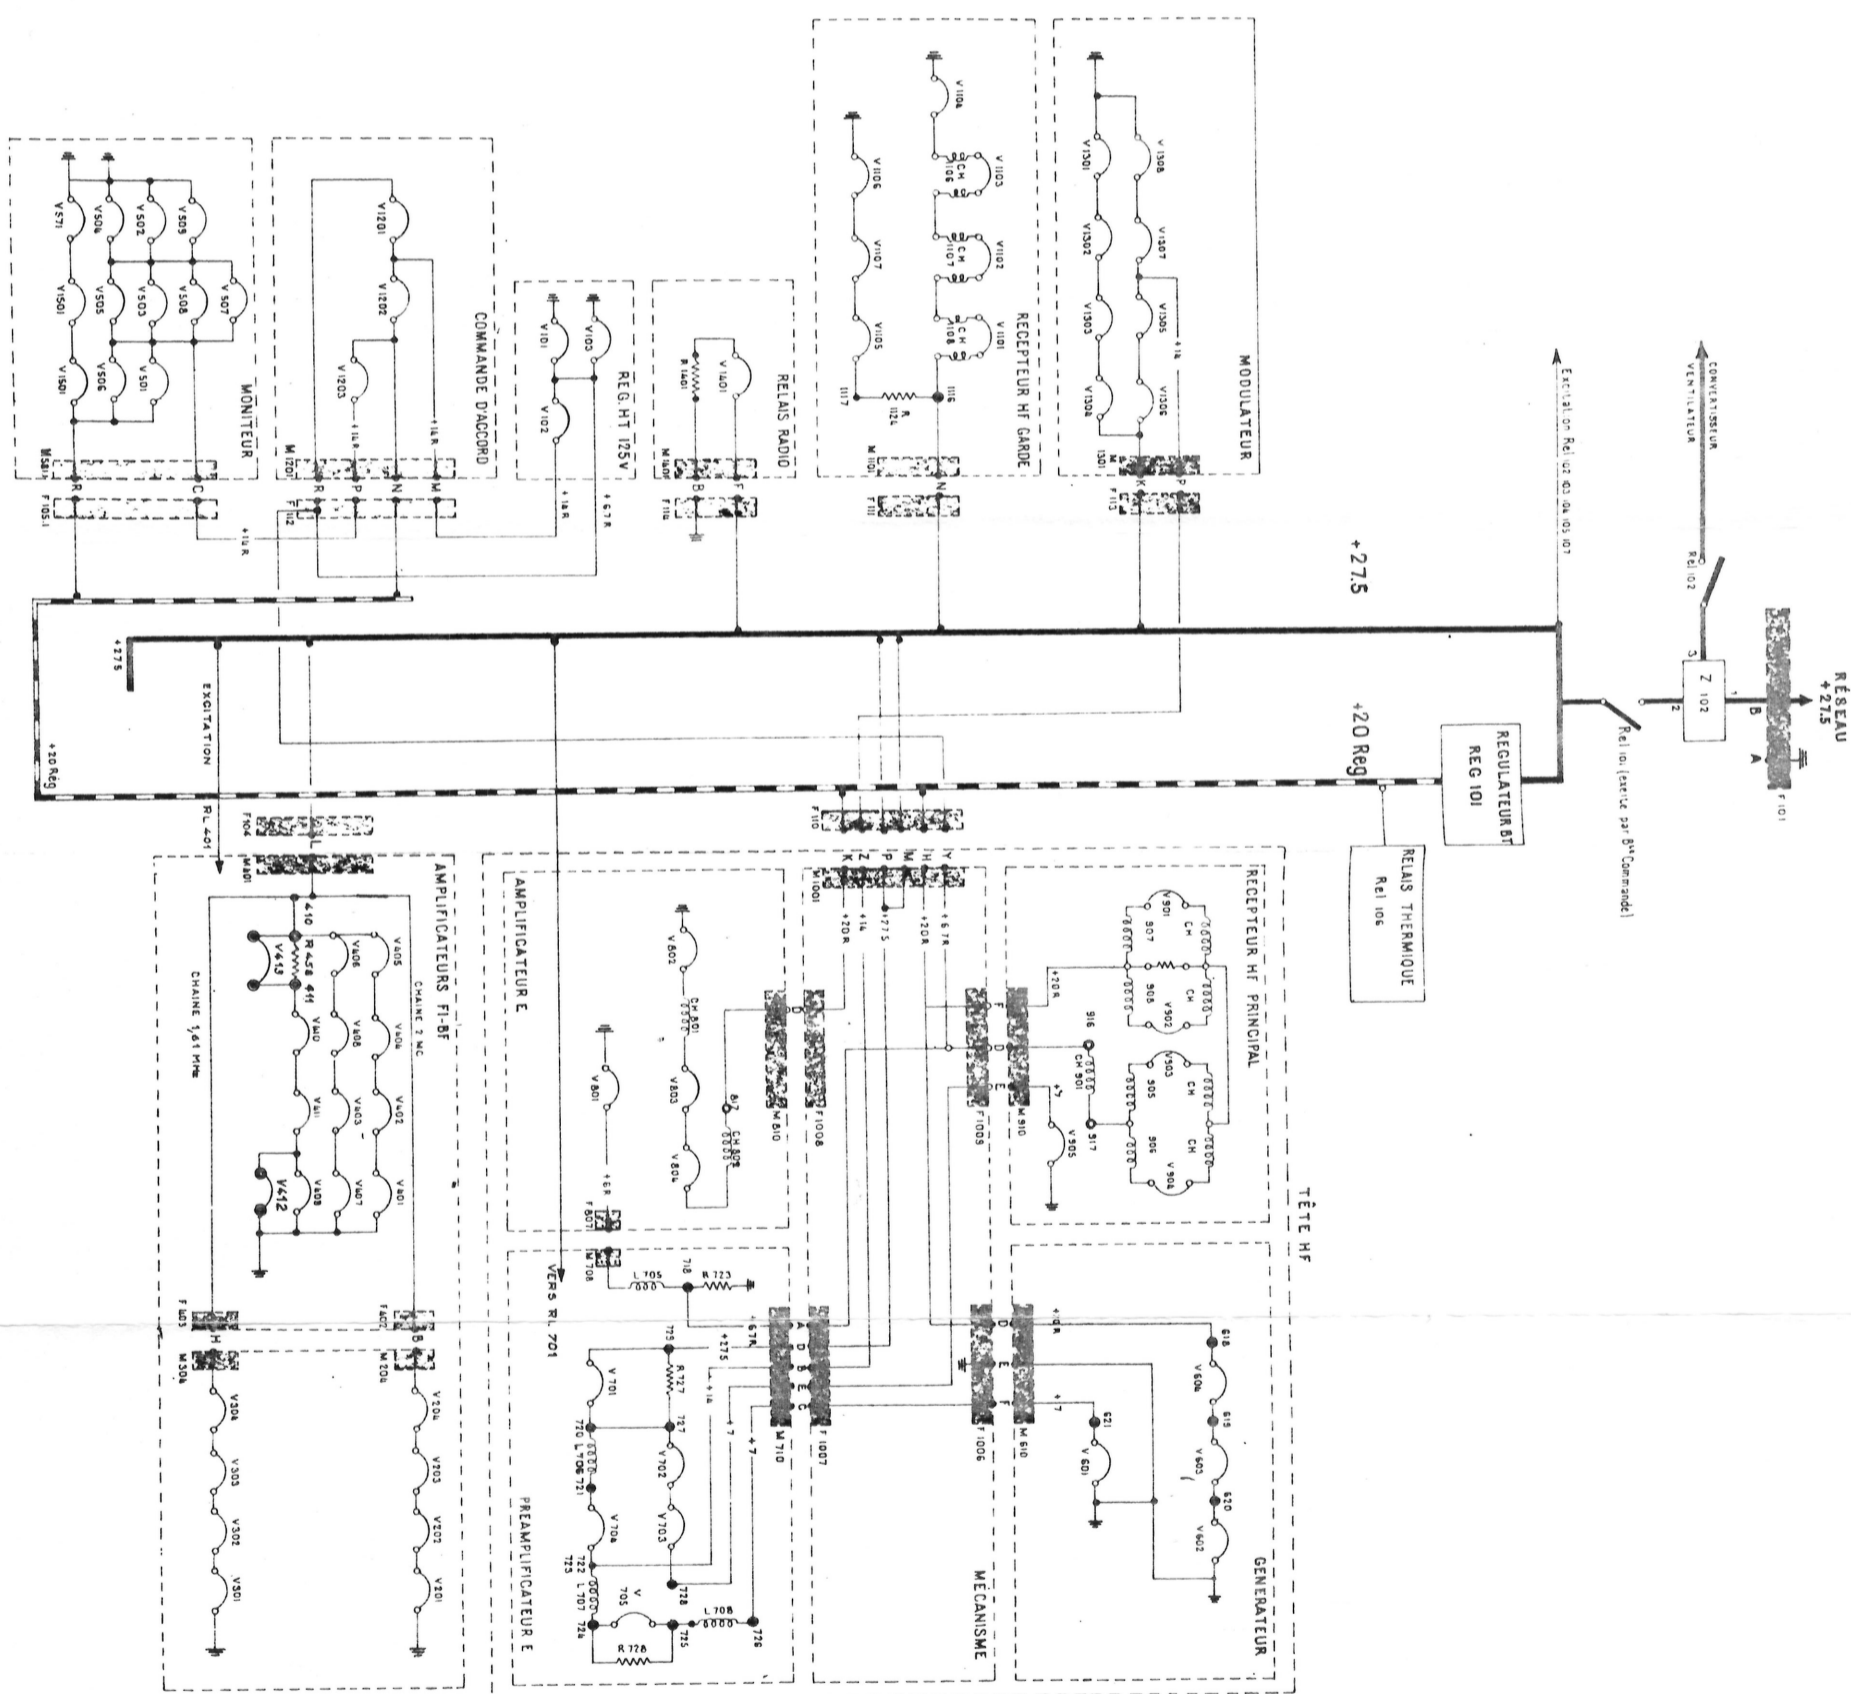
MONITEUR
V571
V504
V502
V509
V1501
V505
V503
V508
V507
V1501
V506
V501
M501
F105.1

COMMANDE D'ACCORD
V1201
V1202
V1203
M1201
F112
+14R
+14R

REG.HT 125V
V101
V103
V102
+14R
+67R

RELAIS RADIO
V1401
R1401
M1401
F114

RECEPTEUR HF GARDE
V1104
V1106
V1103
CH1106
V1107
V1102
CH1107
V1105
V1101
CH1108
1117
1116
R1124
M1101
F111

MODULATEUR
V1301
V1308
V1302
V1307
V1303
V1305
V1304
V1306
M1301
F113

+27.5
+20 Reg
+275
+20 Rég
EXCITATION
RL 401

Excitation Rel 102 103 104 105 107
CONVERTISSEUR VENTILATEUR
Rel 102
RÉSEAU +27,5
F101
A
B
Z 102
Rel 101 (excité par Bt Commande)
REGULATEUR BT REG 101
RELAIS THERMIQUE Rel 106

AMPLIFICATEURS FI-BF
F404
M401
410
R 458
411
V413
V406
V405
CHAINE 2 MC
V410
V408
V404
V411
V403
V402
V412
V409
V407
V401
CHAINE 1,61 MHz
F403
F402
M304
M204
V304
V303
V302
V301
V204
V203
V202
V201

AMPLIFICATEUR E
V802
CH 801
V803
V801
V804
817
CH 802
+6R
F801
M810
F1008

PREAMPLIFICATEUR E
VERS RL 701
M708
L705
718
R723
725
+275
+67R
R727
V701
V702
V703
V704
727
720 L706 721
722 L707
723
724
725
726
728
V705
L708
R728
+7
+14
M710
F1007

MÉCANISME
M1001
+20R
+275
+20R
+67R
F110

RECEPTEUR HF PRINCIPAL
V901
CH
907
V902
905
+20R
916
CH 901
V903
906
V904
917
V905
M910
F1009

TÊTE HF

GENERATEUR
618
V604
619
V603
620
V602
621
V601
+20R
+7
M610
F1006